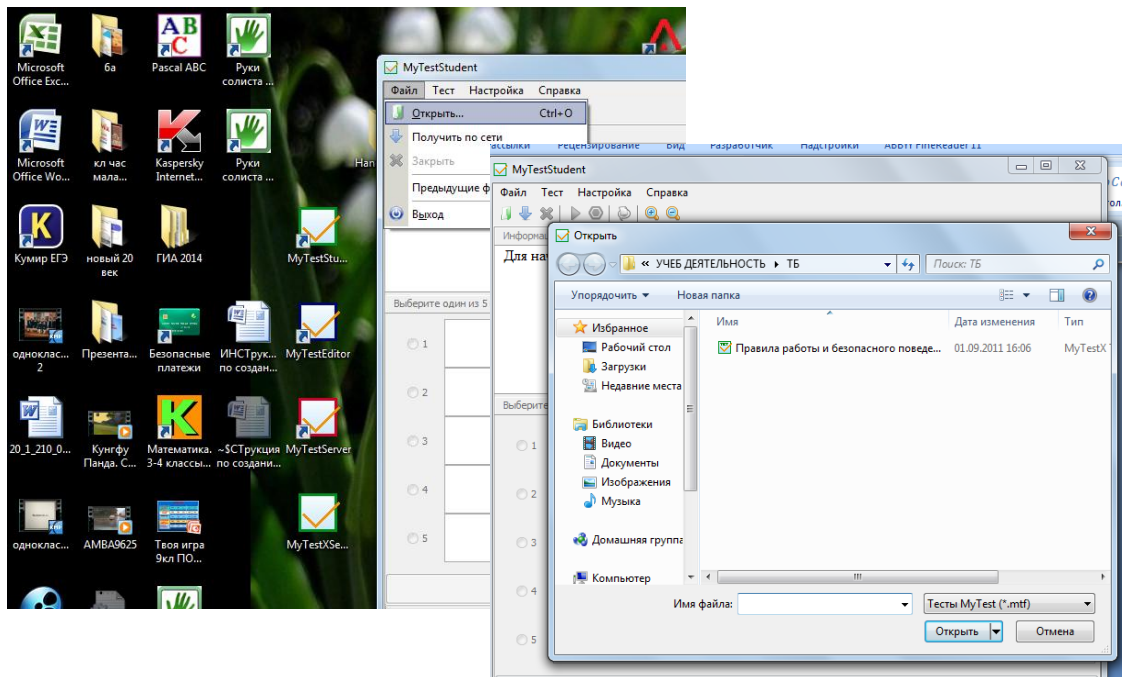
Microsoft Office Exc...

6a

Pascal ABC

Руки солиста ...

Microsoft Office Wo...

кл час мала...

Kaspersky Internet...

Руки солиста ...

Нап

Кумир ЕГЭ

новый 20 век

ГИА 2014

MyTestStu...

однокласс... 2

Презента...

Безопасные платежи

ИНСТрук... по создан...

MyTestEditor

20_1_210_0...

Кунгфу Панда. С...

Математика. 3-4 классы...

~$СТрукция по создани...

MyTestServer

однокласс...

AMBA9625

Твоя игра 9кл ПО...

MyTestXSe...

MyTestStudent

Файл Тест Настройка Справка

Открыть... Ctrl+O

Получить по сети

Закрыть

Предыдущие ф

Выход

Выберите один из 5

1

2

3

4

5

ассылки Рецензирование Вид Разработчик Надстройки ABBYY FineReader 11

MyTestStudent

Файл Тест Настройка Справка

Информа

Для нач

Выберите

1

2

3

4

5

Открыть

« УЧЕБ ДЕЯТЕЛЬНОСТЬ ▸ ТБ

Поиск: ТБ

Упорядочить ▾ Новая папка

Избранное

Рабочий стол

Загрузки

Недавние места

Библиотеки

Видео

Документы

Изображения

Музыка

Домашняя группа

Компьютер

| Имя | Дата изменения | Тип |
|---|---|---|
| Правила работы и безопасного поведе... | 01.09.2011 16:06 | MyTestX |

Имя файла:

Тесты MyTest (*.mtf)

Открыть

Отмена